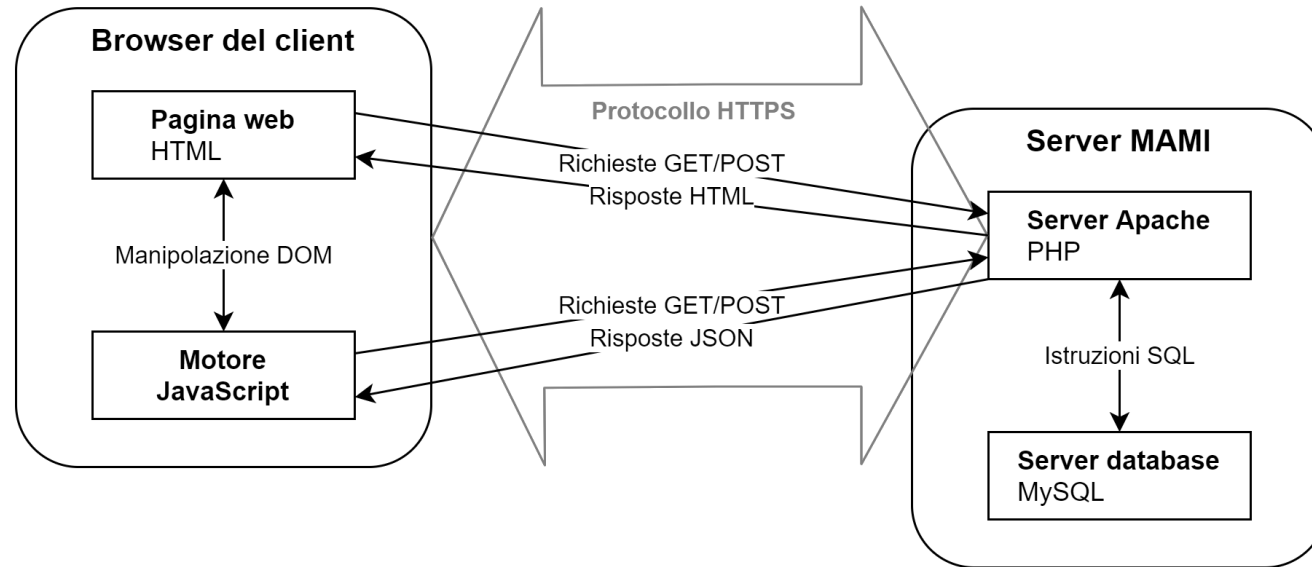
Browser del client

Pagina web
HTML

Manipolazione DOM

Motore
JavaScript

Protocollo HTTPS

Richieste GET/POST
Risposte HTML

Richieste GET/POST
Risposte JSON

Server MAMI

Server Apache
PHP

Istruzioni SQL

Server database
MySQL